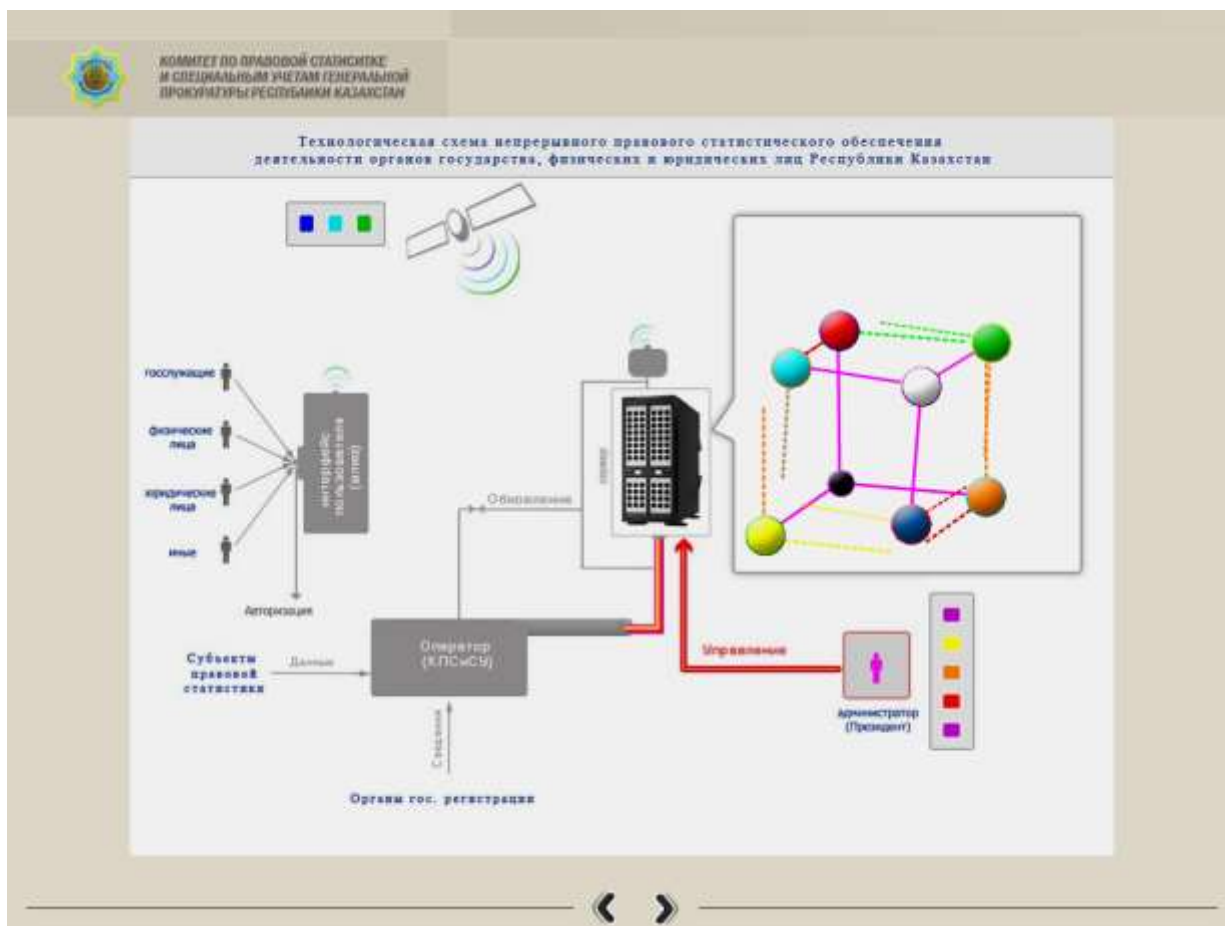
КОМИТЕТ ПО ПРАВОВОЙ СТАТИСТИКЕ И СПЕЦИАЛЬНЫМ УЧЕТАМ ГЕНЕРАЛЬНОЙ ПРОКУРАТУРЫ РЕСПУБЛИКИ КАЗАХСТАН

Технологическая схема непрерывного правового статистического обеспечения деятельности органов государства, физических и юридических лиц Республики Казахстан

госслужащие

физические лица

юридические лица

иные

интерфейс пользователя (шлюз)

Авторизация

Обновление

сервер

Субъекты правовой статистики

Данные

Оператор (КПСиСУ)

Сведения

Органы гос. регистрации

Управление

администратор (Президент)

❮ ❯